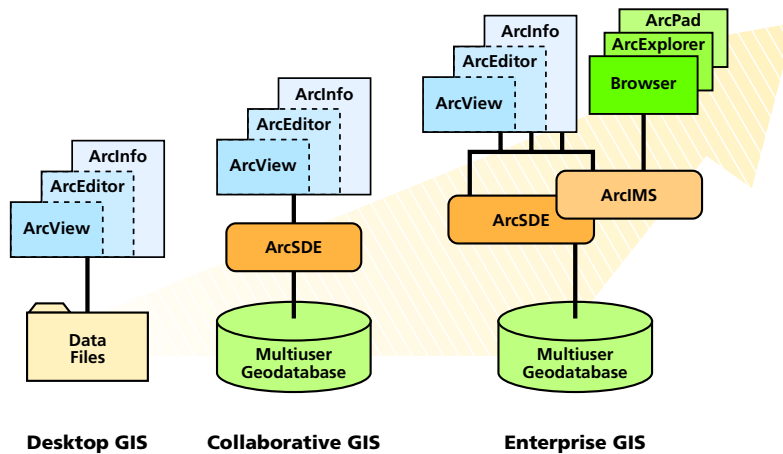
ArcInfo
ArcEditor
ArcView

Data Files

ArcInfo
ArcEditor
ArcView

ArcSDE

Multiuser Geodatabase

ArcInfo
ArcEditor
ArcView

ArcPad
ArcExplorer
Browser

ArcIMS

ArcSDE

Multiuser Geodatabase

Desktop GIS

Collaborative GIS

Enterprise GIS